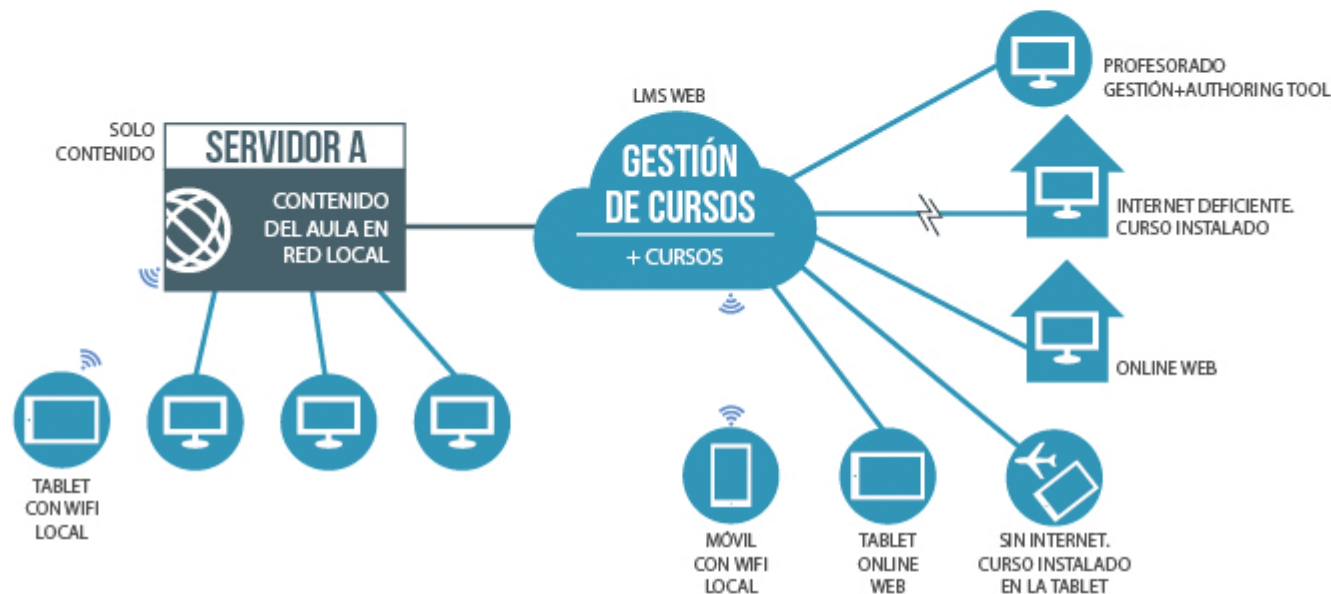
SOLO CONTENIDO

SERVIDOR A

CONTENIDO DEL AULA EN RED LOCAL

TABLET CON WIFI LOCAL

LMS WEB

GESTIÓN DE CURSOS

+ CURSOS

PROFESORADO GESTIÓN+AUTHORING TOOL

INTERNET DEFICIENTE. CURSO INSTALADO

ONLINE WEB

MÓVIL CON WIFI LOCAL

TABLET ONLINE WEB

SIN INTERNET. CURSO INSTALADO EN LA TABLET